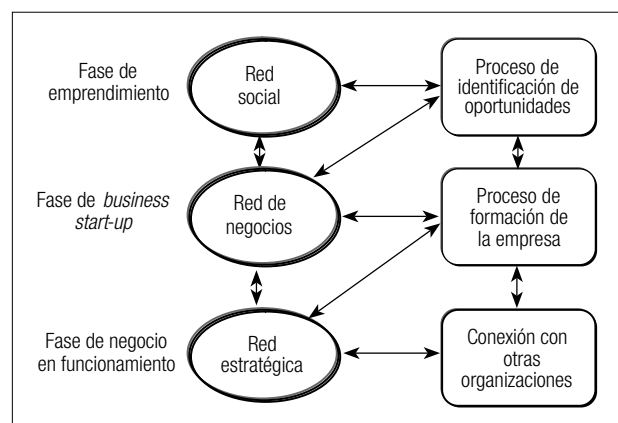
Fase de emprendimiento

Red social

Proceso de identificación de oportunidades

Fase de *business start-up*

Red de negocios

Proceso de formación de la empresa

Fase de negocio en funcionamiento

Red estratégica

Conexión con otras organizaciones